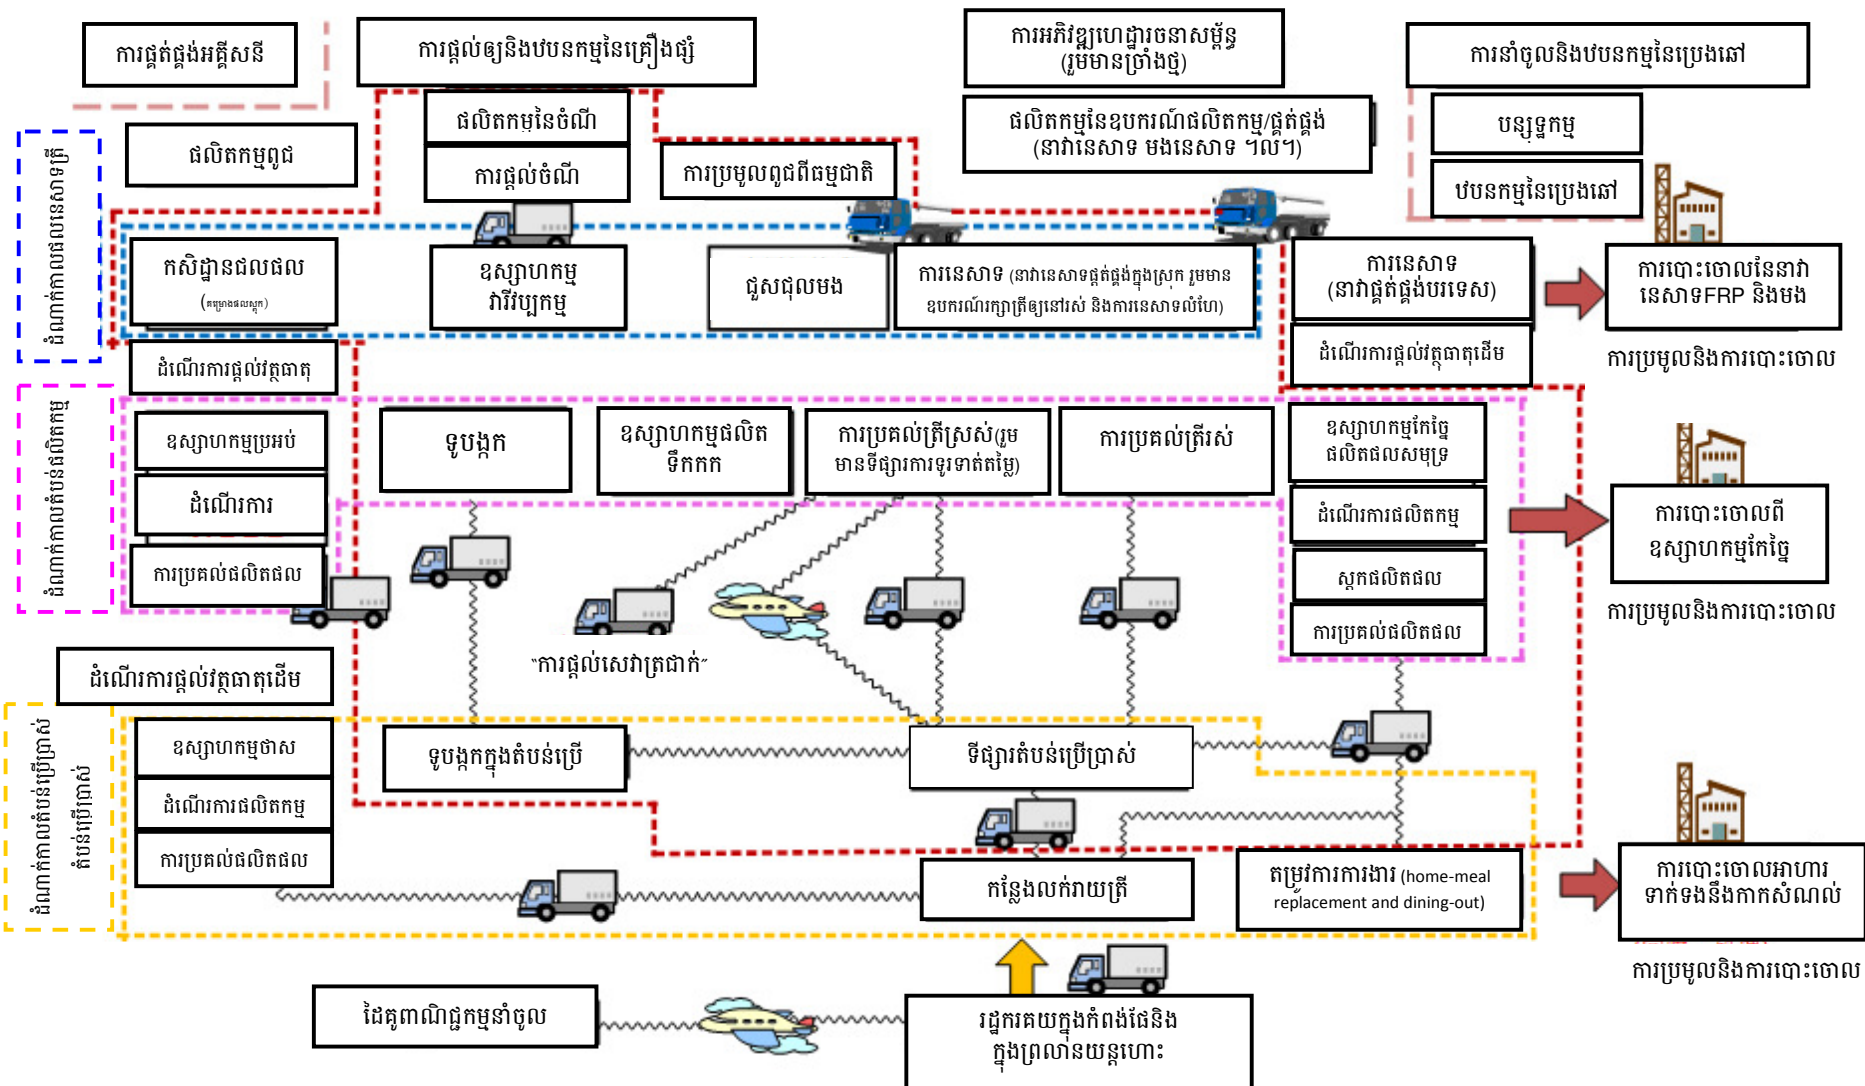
ការផ្គត់ផ្គង់អគ្គិសនី

ការផ្តល់ឲ្យនិងបំបនកម្មនៃគ្រឿងផ្សំ

ការអភិវឌ្ឍហេដ្ឋារចនាសម្ព័ន្ធ (រួមមានច្រាំងថ្ម)

ការនាំចូលនិងបំបនកម្មនៃប្រេងឆៅ

ផលិតកម្មនៃចំណី

ការផ្តល់ចំណី

ផលិតកម្មនៃឧបករណ៍ផលិតកម្ម/ផ្គត់ផ្គង់ (នាវានេសាទ មងនេសាទ ។ល។)

បន្សុទ្ធកម្ម

បំបនកម្មនៃប្រេងឆៅ

ផលិតកម្មពូជ

ការប្រមូលពូជពីធម្មជាតិ

ដំណាក់កាលនេសាទ

កសិដ្ឋានជលផល (ការច្រានជលផល)

ឧស្សាហកម្មវារីវប្បកម្ម

ជួសជុលមង

ការនេសាទ (នាវានេសាទផ្គត់ផ្គង់ក្នុងស្រុក រួមមានឧបករណ៍រក្សាត្រីឲ្យនៅរស់ និងការនេសាទលំហែ)

ការនេសាទ (នាវាផ្គត់ផ្គង់បរទេស)

ការបោះចោលនៃនាវានេសាទFRP និងមង

ការប្រមូលនិងការបោះចោល

ដំណើរការផ្តល់វត្ថុធាតុ

ដំណើរការផ្តល់វត្ថុធាតុដើម

ដំណាក់កាលតំបន់ផលិតកម្ម

ឧស្សាហកម្មប្ររអប់

ដំណើរការ

ការប្រគល់ផលិតផល

ទូបង្កក

ឧស្សាហកម្មផលិតទឹកកក

ការប្រគល់ត្រីស្រស់(រួមមានទីផ្សារការទូទាត់តម្លៃ)

ការប្រគល់ត្រីរស់

ឧស្សាហកម្មកែច្នៃផលិតផលសមុទ្រ

ដំណើរការផលិតកម្ម

ស្តុកផលិតផល

ការប្រគល់ផលិតផល

ការបោះចោលពីឧស្សាហកម្មកែច្នៃ

ការប្រមូលនិងការបោះចោល

"ការផ្តល់សេវាត្រជាក់"

ដំណើរការផ្តល់វត្ថុធាតុដើម

ដំណាក់កាលតំបន់ប្រើប្រាស់ តំបន់ប្រើប្រាស់

ឧស្សាហកម្មចាស

ដំណើរការផលិតកម្ម

ការប្រគល់ផលិតផល

ទូបង្កកក្នុងតំបន់ប្រើ

ទីផ្សារតំបន់ប្រើប្រាស់

កន្លែងលក់រាយត្រី

តម្រូវការការងារ (home-meal replacement and dining-out)

ការបោះចោលអាហារទាក់ទងនឹងកាកសំណល់

ការប្រមូលនិងការបោះចោល

ដៃគូពាណិជ្ជកម្មនាំចូល

រដ្ឋករគយក្នុងកំពង់ផែនិងក្នុងព្រលានយន្តហោះ